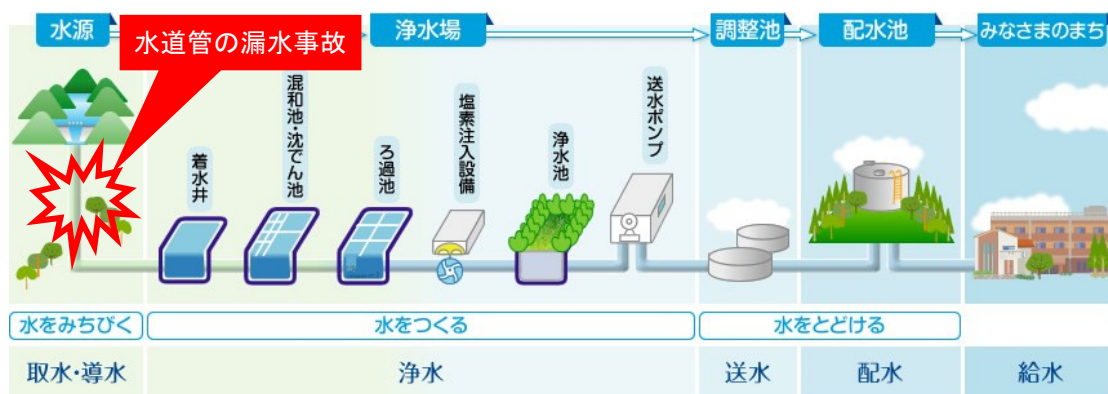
水源

水道管の漏水事故

浄水場

調整池

配水池

みなさまのまち

着水井

混和池・沈でん池

ろ過池

塩素注入設備

浄水池

送水ポンプ

水をみちびく

水をつくる

水をとどける

取水・導水

浄水

送水

配水

給水